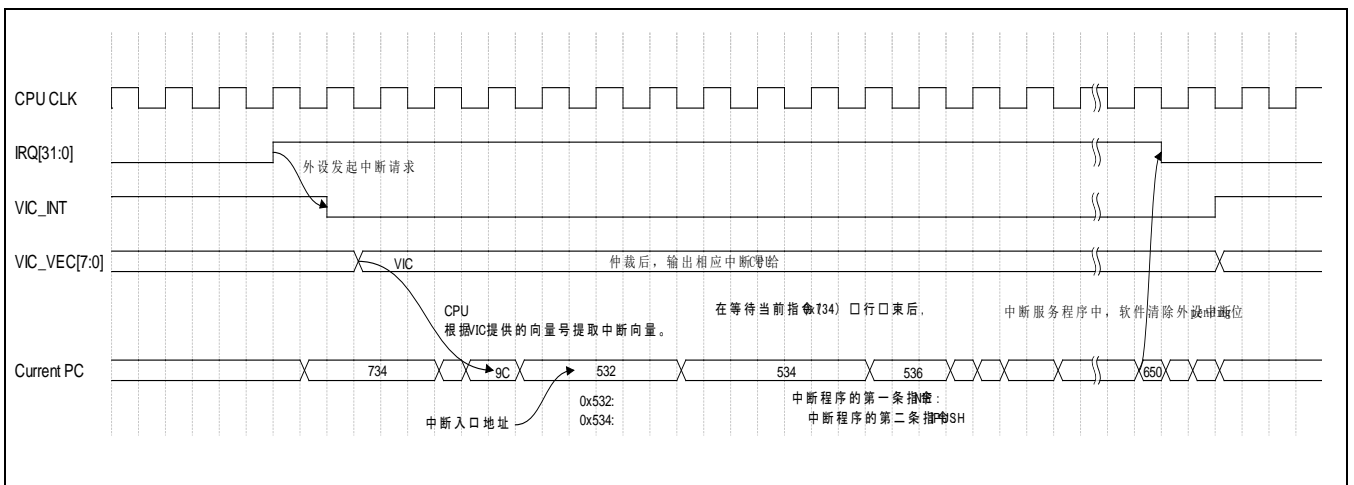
CPU CLK

IRQ[31:0]

外设发起中断请求

VIC_INT

VIC_VEC[7:0]

VIC

仲裁后，输出相应中断CPU给

CPU
根据VIC提供的向量号提取中断向量。

在等待当前指令(x734) 口行口束后,

中断服务程序中，软件清除外设中断位

Current PC

734

9C

532

534

536

650

中断入口地址

0x532:
0x534:

中断程序的第一条指令Nop :
中断程序的第二条指令PUSH